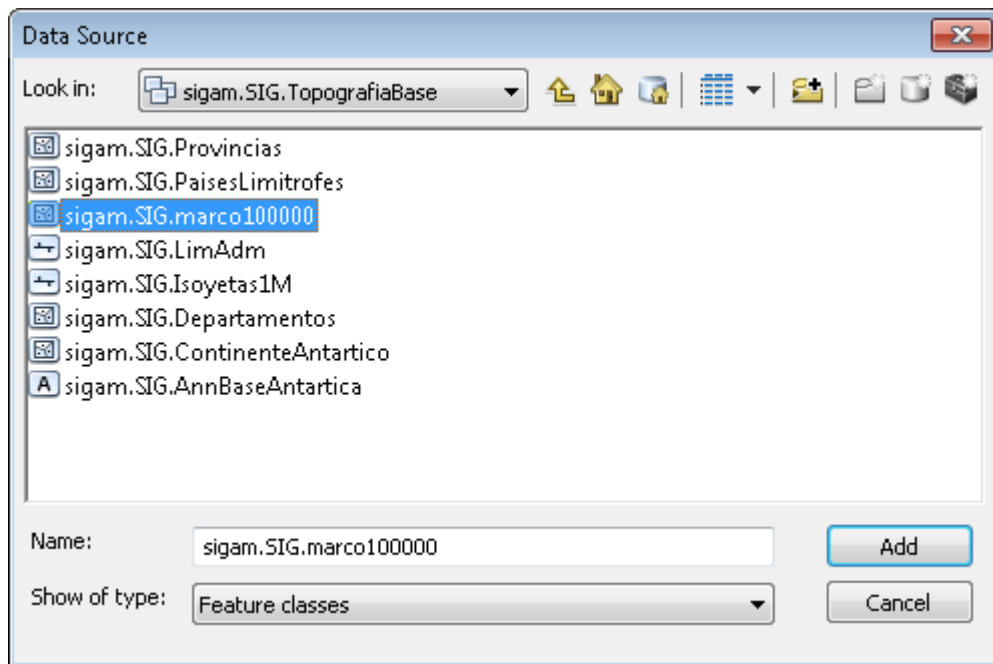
Data Source

Look in: sigam.SIG.TopografiaBase

sigam.SIG.Provincias
sigam.SIG.PaisesLimitrofes
sigam.SIG.marco100000
sigam.SIG.LimAdm
sigam.SIG.Isoyetas1M
sigam.SIG.Departamentos
sigam.SIG.ContinenteAntartico
A sigam.SIG.AnnBaseAntartica

Name: sigam.SIG.marco100000
Add

Show of type: Feature classes
Cancel